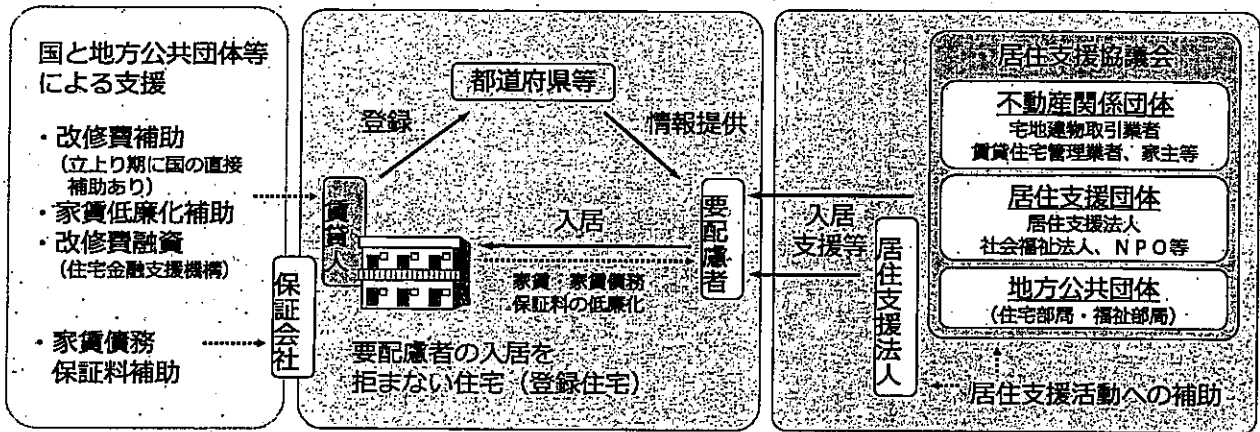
国と地方公共団体等による支援

・改修費補助
(立上り期に国の直接補助あり)
・家賃低廉化補助
・改修費融資
(住宅金融支援機構)

・家賃債務保証料補助

保証会社

都道府県等

登録

情報提供

賃貸人

入居

家賃・家賃債務保証料の低廉化

要配慮者

要配慮者の入居を拒まない住宅(登録住宅)

入居支援等

居住支援法人

居住支援協議会

不動産関係団体
宅地建物取引業者
賃貸住宅管理業者、家主等

居住支援団体
居住支援法人
社会福祉法人、NPO等

地方公共団体
(住宅部局・福祉部局)

居住支援活動への補助